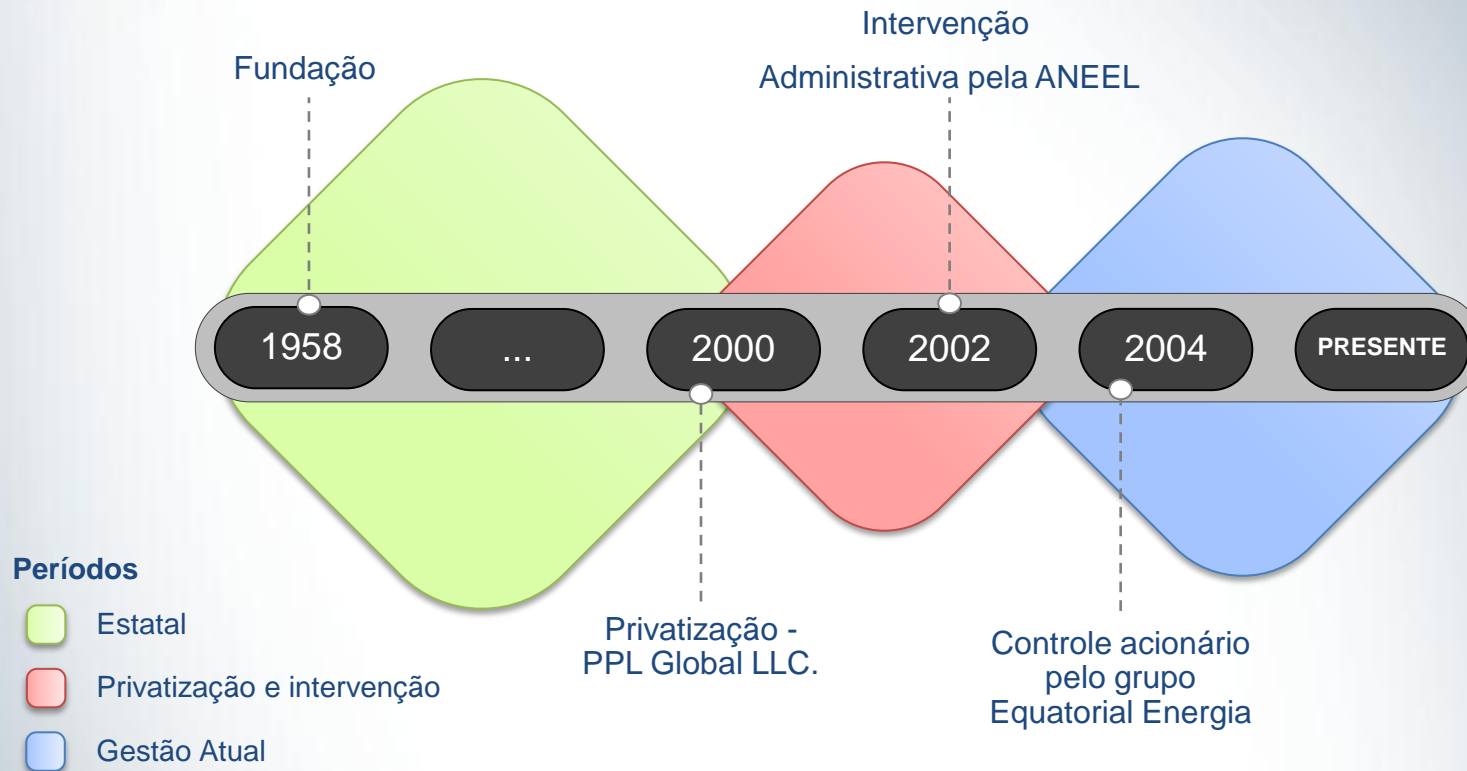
Intervenção
Administrativa pela ANEEL

Fundação

1958
...
2000
2002
2004
PRESENTE

Privatização - PPL Global LLC.

Controle acionário pelo grupo Equatorial Energia

Períodos
Estatal
Privatização e intervenção
Gestão Atual